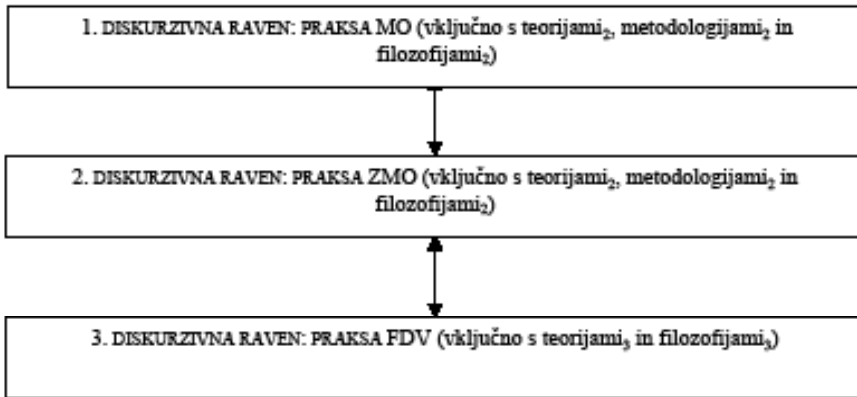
1. DISKURZIVNA RAVEN: PRAKSA MO (vključno s teorijami$_2$, metodologijami$_2$ in filozofijami$_2$)

2. DISKURZIVNA RAVEN: PRAKSA ZMO (vključno s teorijami$_2$, metodologijami$_2$ in filozofijami$_2$)

3. DISKURZIVNA RAVEN: PRAKSA FDV (vključno s teorijami$_3$ in filozofijami$_3$)